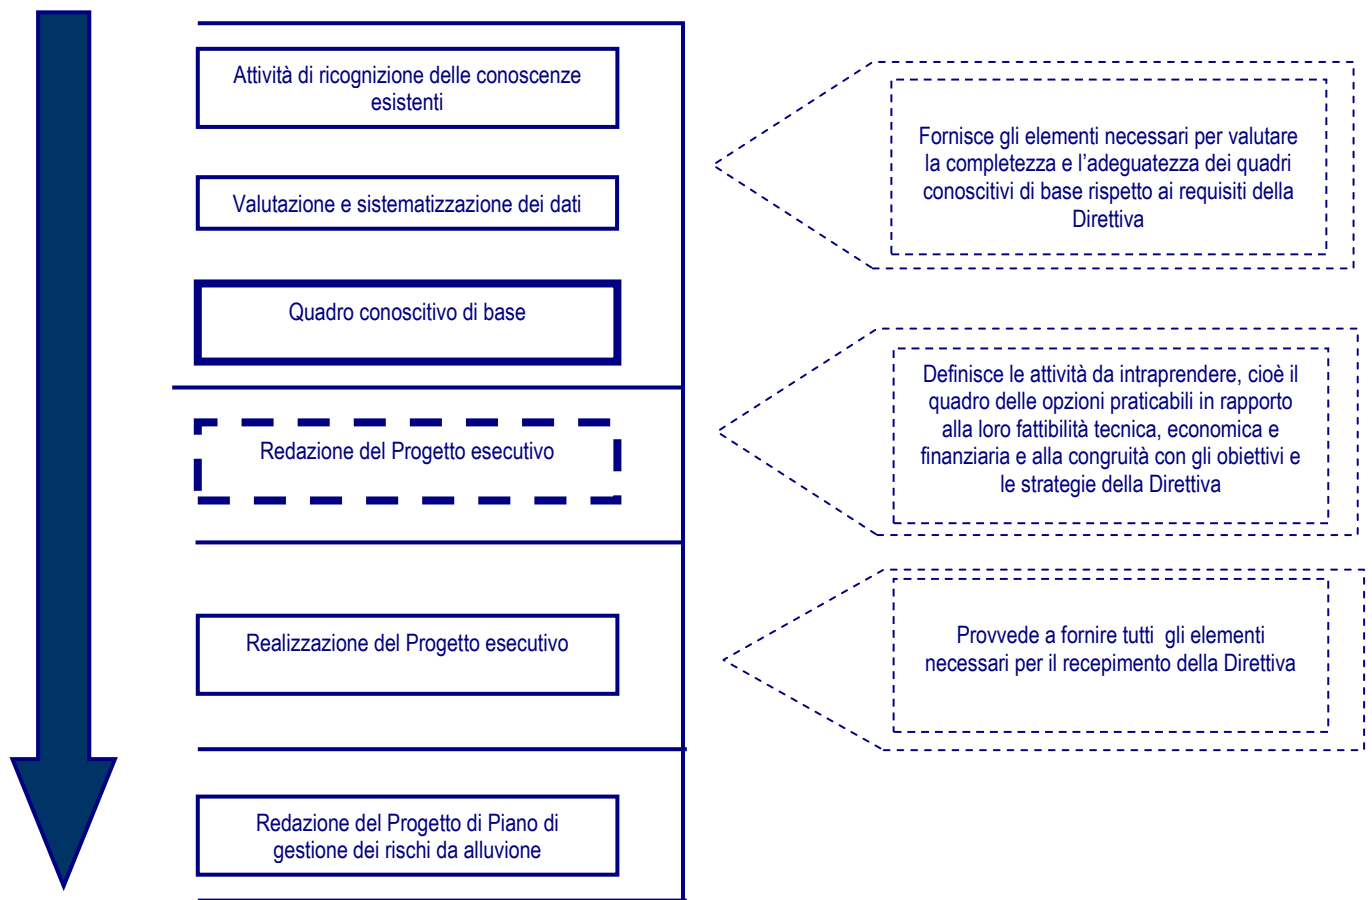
Attività di ricognizione delle conoscenze esistenti

Valutazione e sistematizzazione dei dati

Quadro conoscitivo di base

Fornisce gli elementi necessari per valutare la completezza e l'adeguatezza dei quadri conoscitivi di base rispetto ai requisiti della Direttiva

Redazione del Progetto esecutivo

Definisce le attività da intraprendere, cioè il quadro delle opzioni praticabili in rapporto alla loro fattibilità tecnica, economica e finanziaria e alla congruità con gli obiettivi e le strategie della Direttiva

Realizzazione del Progetto esecutivo

Provvede a fornire tutti gli elementi necessari per il recepimento della Direttiva

Redazione del Progetto di Piano di gestione dei rischi da alluvione